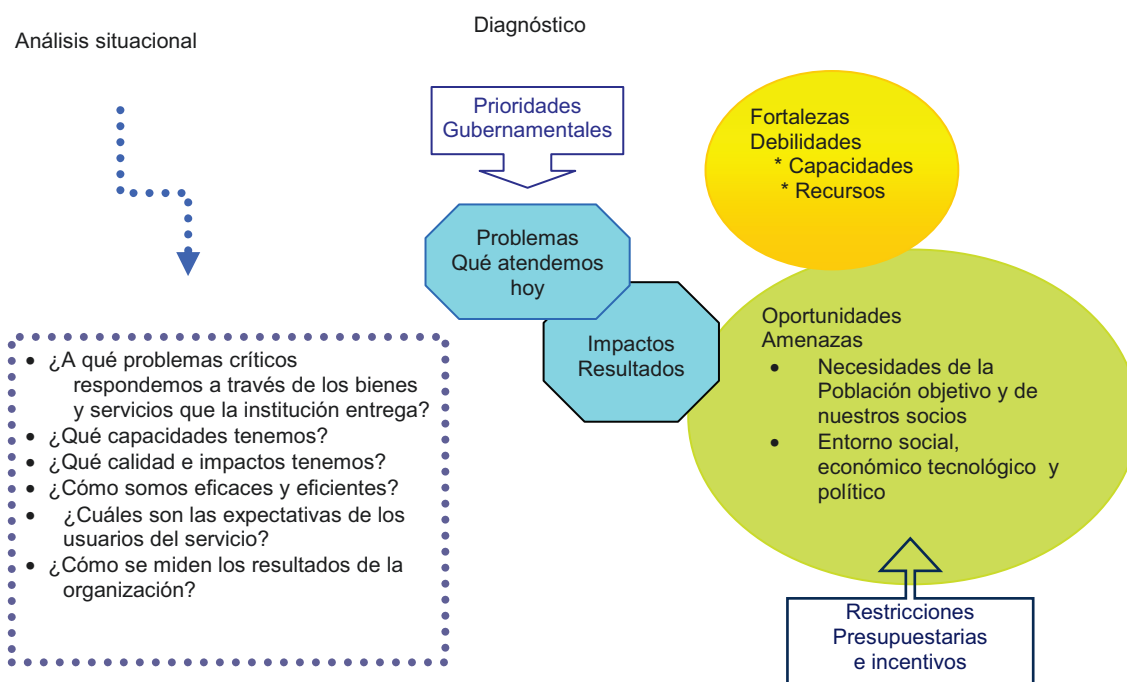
Diagnóstico

Análisis situacional

- ¿A qué problemas críticos respondemos a través de los bienes y servicios que la institución entrega?
- ¿Qué capacidades tenemos?
- ¿Qué calidad e impactos tenemos?
- ¿Cómo somos eficaces y eficientes?
- ¿Cuáles son las expectativas de los usuarios del servicio?
- ¿Cómo se miden los resultados de la organización?

Prioridades Gubernamentales

Problemas Qué atendemos hoy

Impactos Resultados

Fortalezas
Debilidades
* Capacidades
* Recursos

Oportunidades
Amenazas
- Necesidades de la Población objetivo y de nuestros socios
- Entorno social, económico tecnológico y político

Restricciones Presupuestarias e incentivos